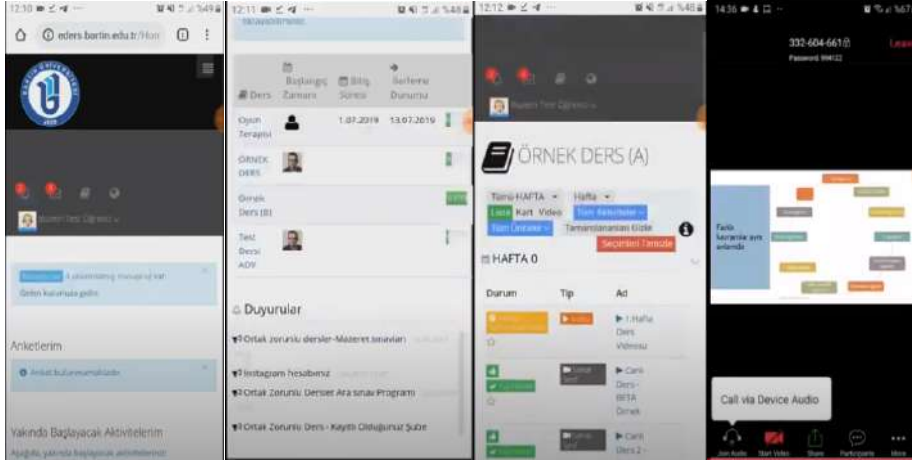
12:10 %49

eders.bartin.edu.tr/Hor

Gelen kutunuza gelin

Anketlerim

Yakında Başlayacak Aktivitelerim

12:11 %48

Ders | Başlangıç Zamanı | Bitiş Süresi | Bitirme Durumu

Oyun Terapisi | 1.07.2019 | 13.07.2019

ÖRNEK DERS

Örnek Ders (B)

Test Dersi ADV

Duyurular

Ortak Zorunlu dersler-Mazeret sınavları

Instagram hesabımız

Ortak Zorunlu Dersler Ara Sınav Programı

Ortak Zorunlu Ders - Kayıtlı Olduğunuz Şube

12:12 %48

ÖRNEK DERS (A)

Tümü-HAFTA | Hafta

Liste | Kart | Video | Tüm Aktiviteler

Tüm Üniteler | Tamamlananları Gizle

Seçimleri Temizle

HAFTA 0

Durum | Tip | Ad

1.Hafta Ders Videosu

Canlı Ders - BETA Örnek

Canlı Ders 2

14:36 %67

332-604-661

Password: 99612

Leave

Call via Device Audio

Join Audio | Start Video | Share | Participants | More